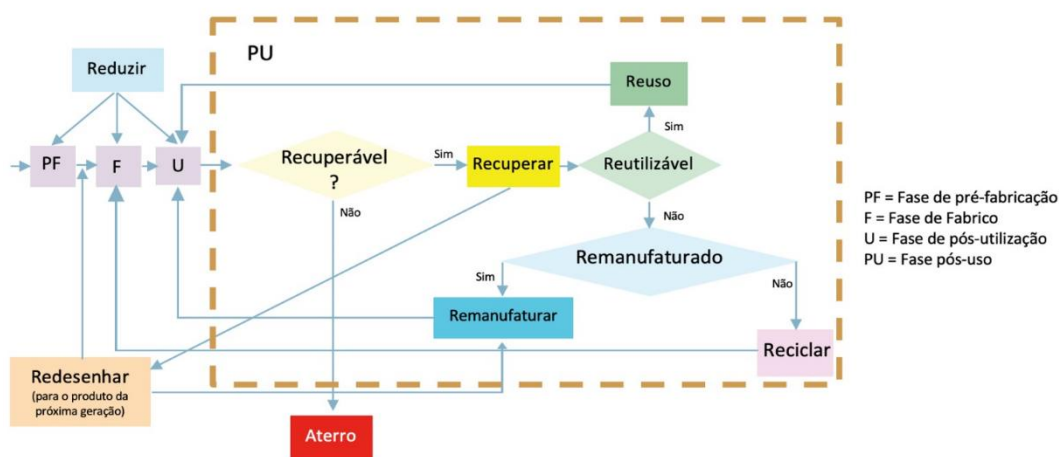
PU

Reduzir

Reuso

Sim

PF

F

U

Recuperável ?

Sim

Recuperar

Reutilizável

Não

Não

Remanufaturado

Sim

Não

Remanufaturar

Reciclar

Redesenhar
(para o produto da próxima geração)

Aterro

PF = Fase de pré-fabricação
F = Fase de Fabrico
U = Fase de pós-utilização
PU = Fase pós-uso